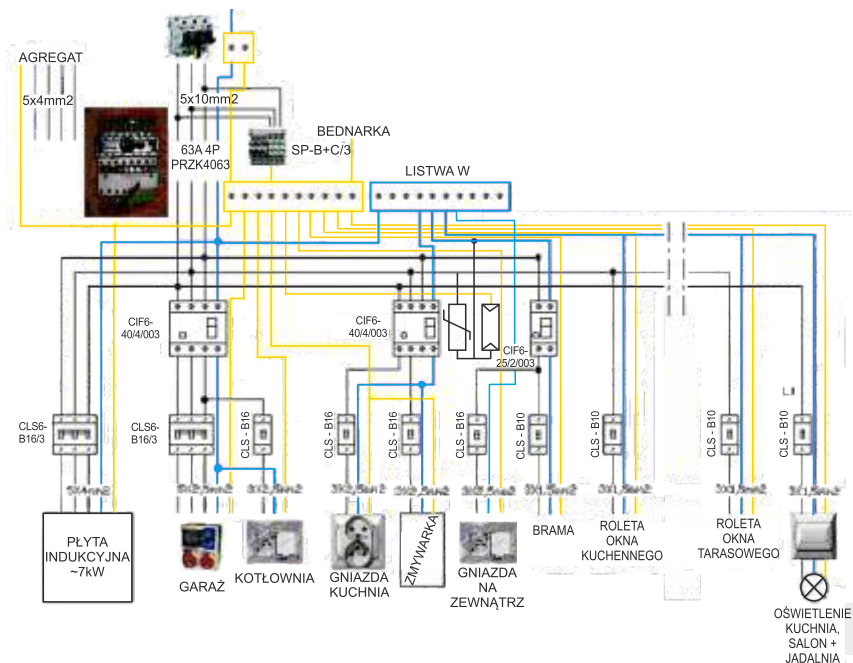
AGREGAT

5x4mm2

5x10mm2

63A 4P
PRZK4063

BEDNARKA
SP-B+C/3

LISTWA W

CIF6-40/4/003

CIF6-40/4/003

CIF6-25/2/003

CLS6-B16/3

CLS6-B16/3

CLS - B16

CLS - B16

CLS - B16

CLS - B16

CLS - B10

CLS - B10

CLS - B10

CLS - B10

5x4mm2

3x2,5mm2

3x2,5mm2

3x2,5mm2

3x2,5mm2

3x2,5mm2

3x1,5mm2

3x1,5mm2

3x1,5mm2

3x1,5mm2

PŁYTA INDUKCYJNA ~7kW

GARAŻ

KOTŁOWNIA

GNIAZDA KUCHNIA

ZMYWARKA

GNIAZDA NA ZEWNĄTRZ

BRAMA

ROLETA OKNA KUCHENNEGO

ROLETA OKNA TARASOWEGO

OŚWIETLENIE KUCHNIA, SALON + JADALNIA